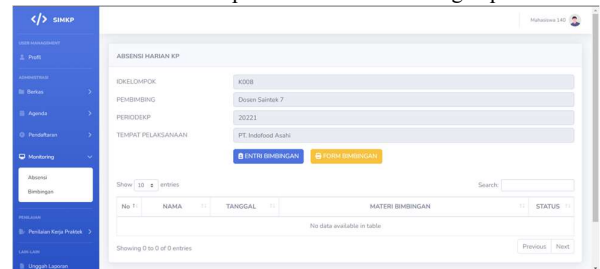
</> SIMKP

USER MANAGEMENT
Profil

ADMINISTRASI
Berkas
Agenda
Pendaftaran
Monitoring
Absensi
Bimbingan

PENILAIAN
Penilaian Kerja Praktek

LAIN-LAIN
Unggah Laporan

Mahasiswa 140

ABSENSI HARIAN KP

IDKELOMPOK K008
PEMBIMBING Dosen Saintek 7
PERIODEKP 20221
TEMPAT PELAKSANAAN PT. Indofood Asahi

ENTRI BIMBINGAN FORM BIMBINGAN

Show 10 entries

Search:

| No | NAMA | TANGGAL | MATERI BIMBINGAN | STATUS |
|---|---|---|---|---|
| No data available in table | | | | |

Showing 0 to 0 of 0 entries

Previous Next